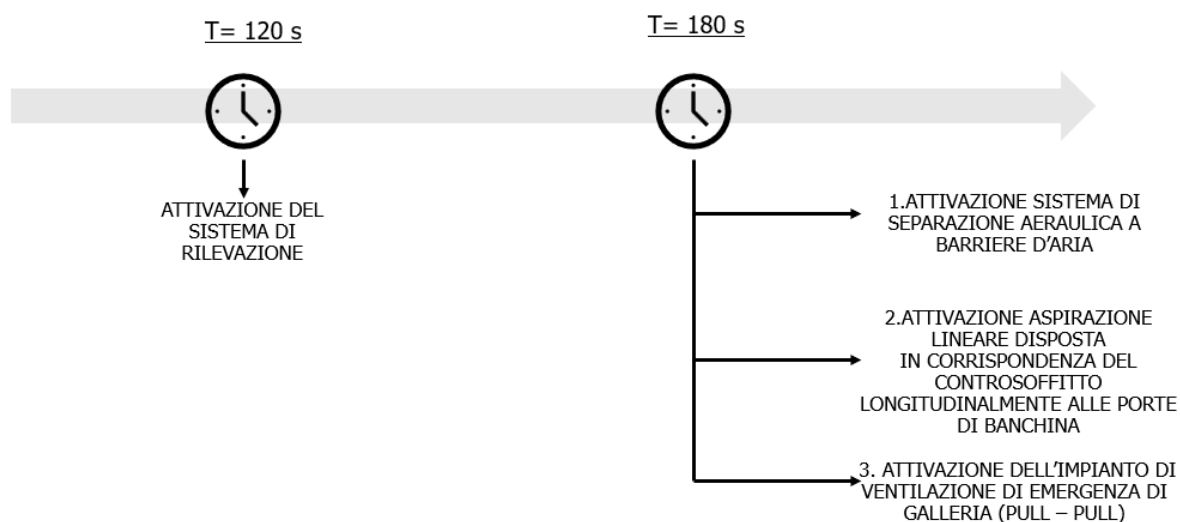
T= 120 s

T= 180 s

ATTIVAZIONE DEL SISTEMA DI RILEVAZIONE

1.ATTIVAZIONE SISTEMA DI SEPARAZIONE AERAULICA A BARRIERE D'ARIA

2.ATTIVAZIONE ASPIRAZIONE LINEARE DISPOSTA IN CORRISPONDENZA DEL CONTROSOFFITTO LONGITUDINALMENTE ALLE PORTE DI BANCHINA

3. ATTIVAZIONE DELL'IMPIANTO DI VENTILAZIONE DI EMERGENZA DI GALLERIA (PULL – PULL)